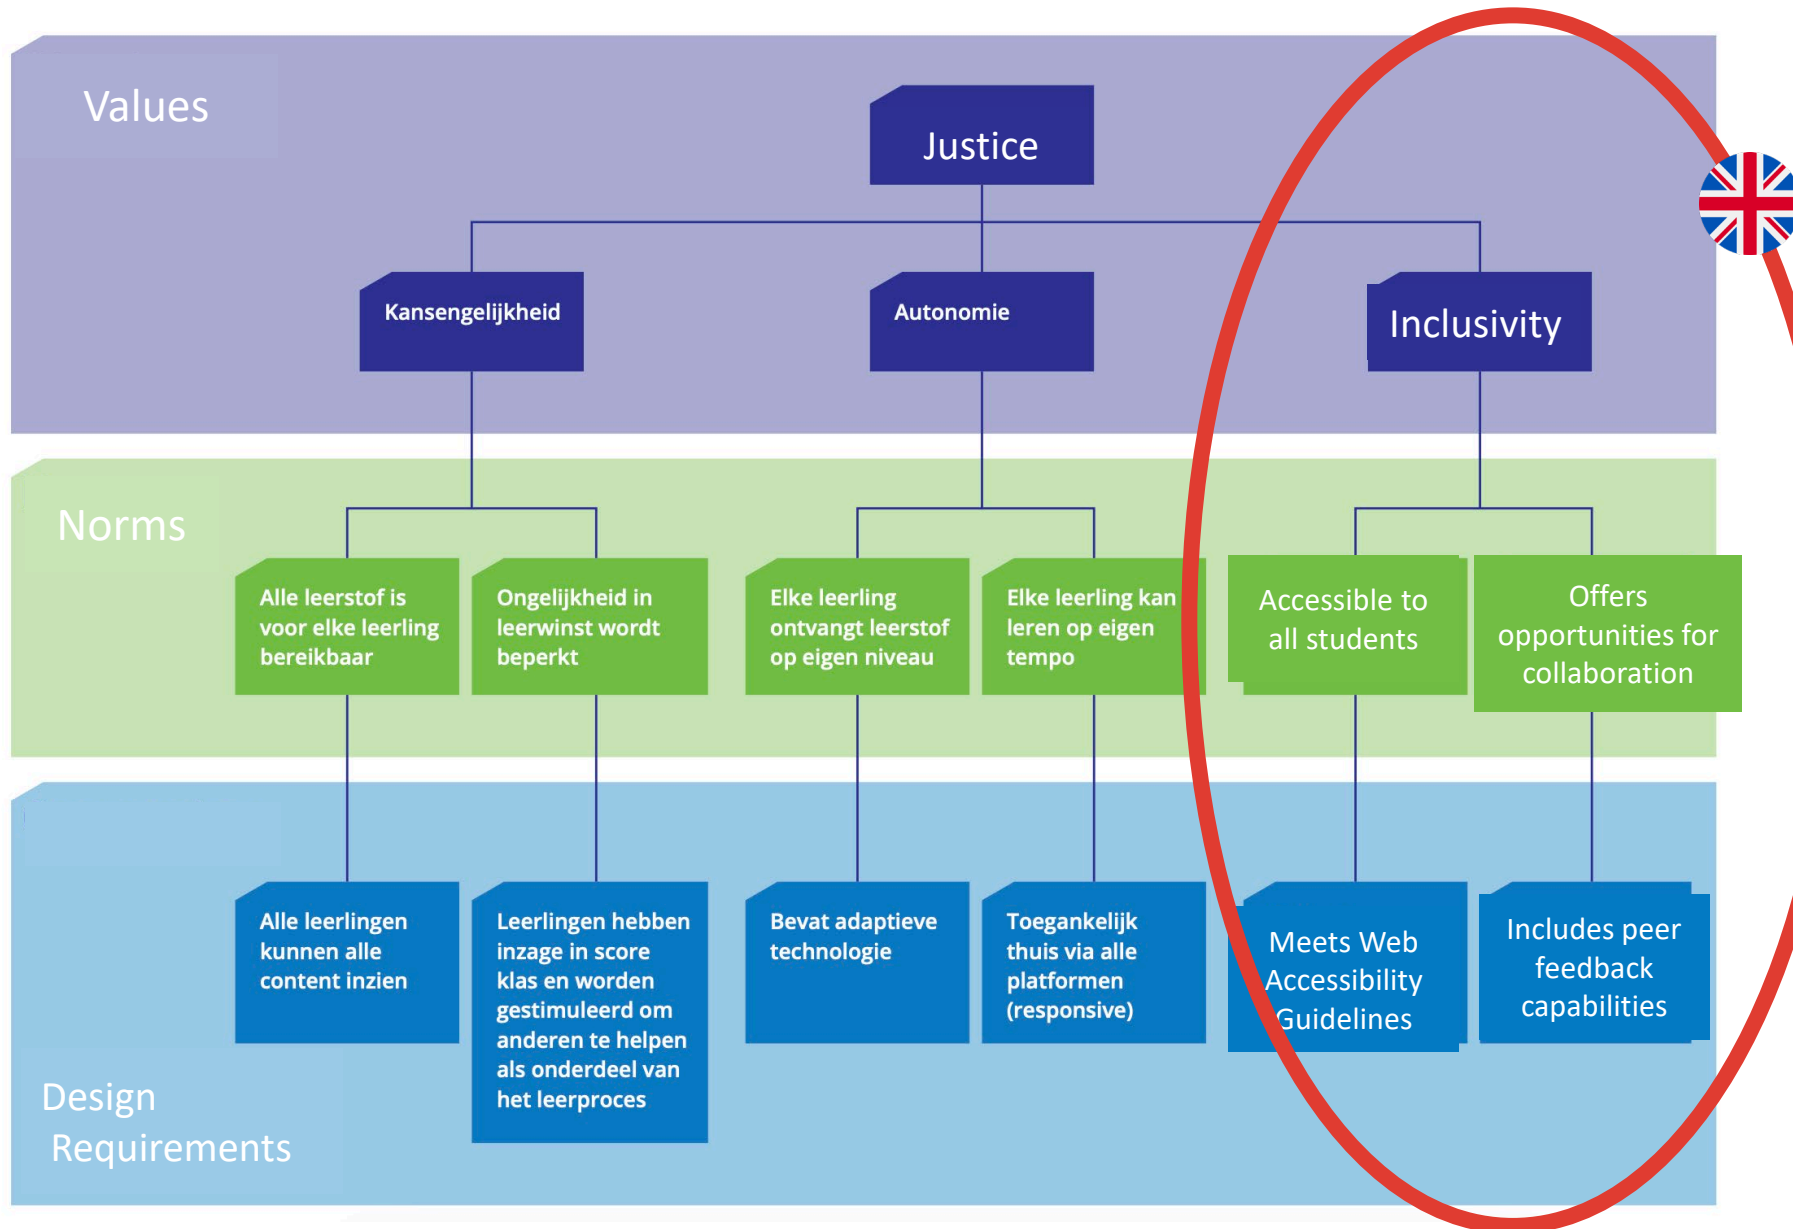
Values

Justice

Kansengelijkheid

Autonomie

Inclusivity

Norms

Alle leerstof is voor elke leerling bereikbaar

Ongelijkheid in leerwinst wordt beperkt

Elke leerling ontvangt leerstof op eigen niveau

Elke leerling kan leren op eigen tempo

Accessible to all students

Offers opportunities for collaboration

Alle leerlingen kunnen alle content inzien

Leerlingen hebben inzage in score klas en worden gestimuleerd om anderen te helpen als onderdeel van het leerproces

Bevat adaptieve technologie

Toegankelijk thuis via alle platformen (responsive)

Meets Web Accessibility Guidelines

Includes peer feedback capabilities

Design Requirements